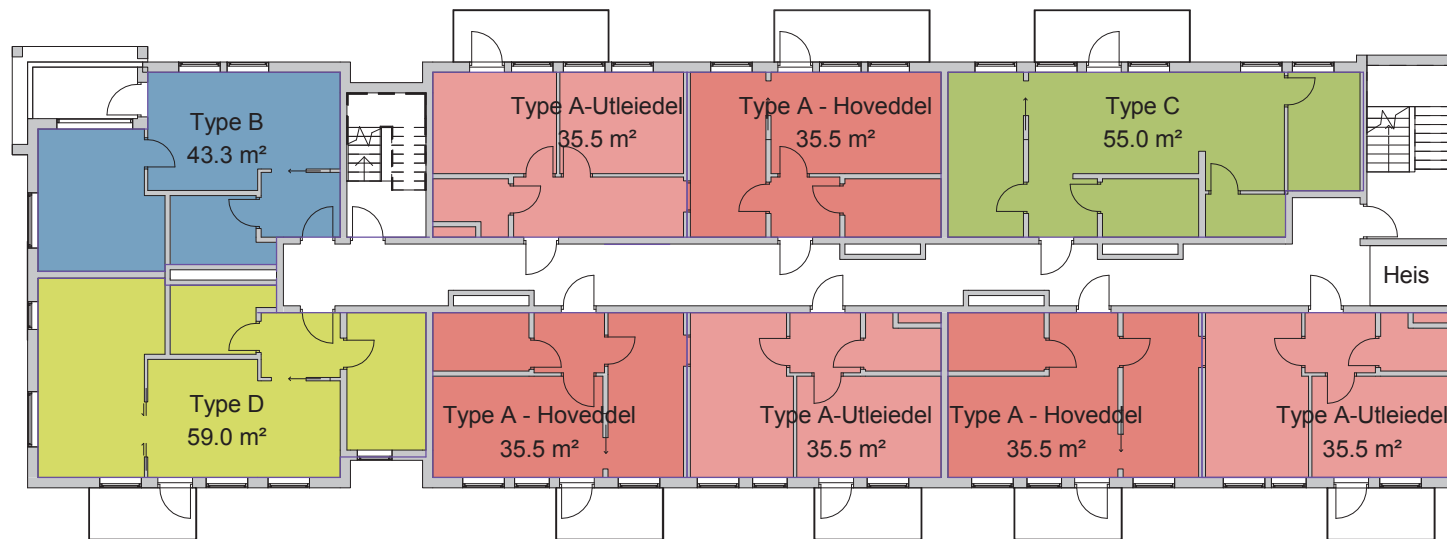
Type B
43.3 m²

Type A-Utleiedel
35.5 m²

Type A - Hoveddel
35.5 m²

Type C
55.0 m²

Heis

Type D
59.0 m²

Type A - Hoveddel
35.5 m²

Type A-Utleiedel
35.5 m²

Type A - Hoveddel
35.5 m²

Type A-Utleiedel
35.5 m²